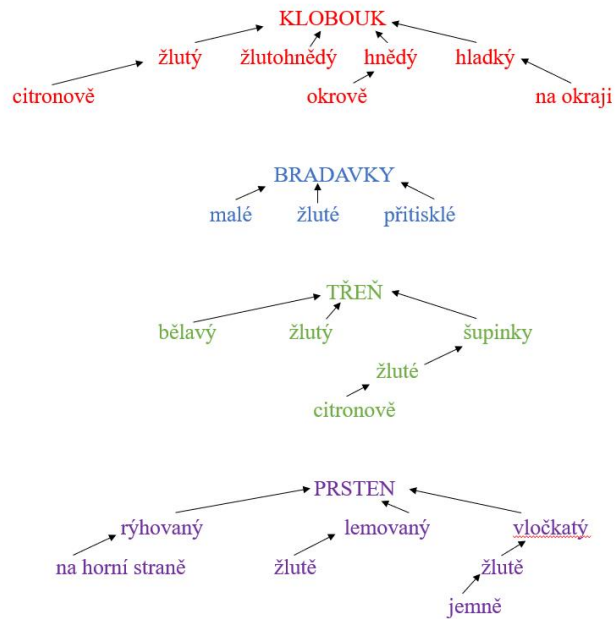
KLOBOUK

žlutý žlutohnědý hnědý hladký

citronově okrově na okraji

BRADAVKY

malé žluté přitisklé

TŘEŇ

bělavý žlutý šupinky

žluté

citronově

PRSTEN

rýhovaný lemovaný vločkatý

na horní straně žlutě žlutě

jemně